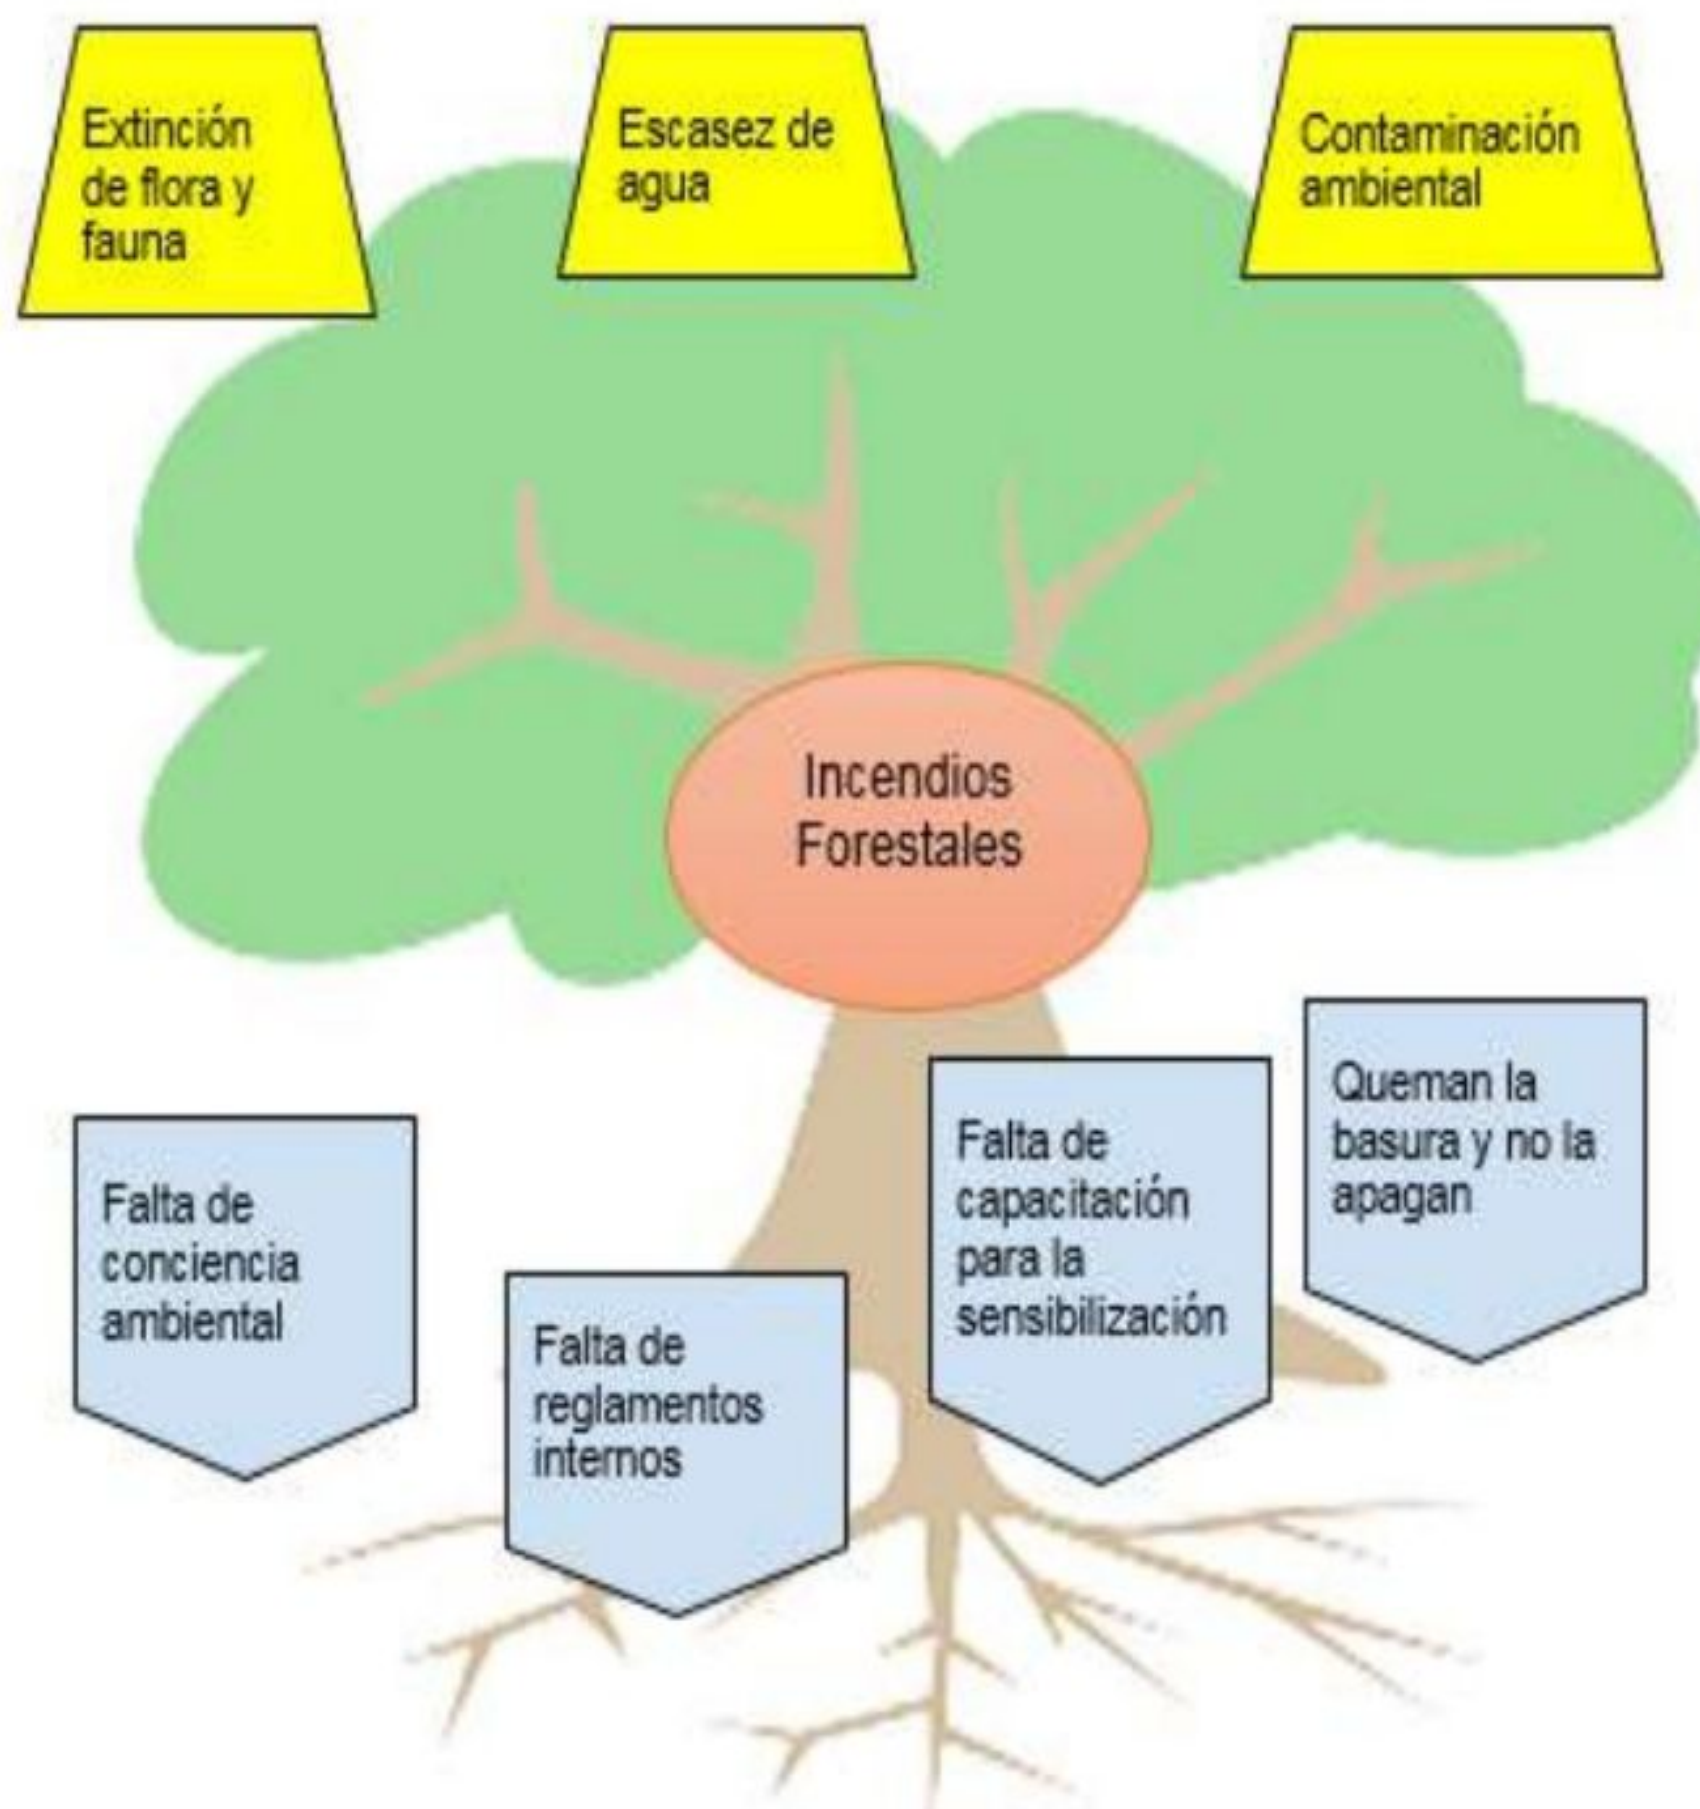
Extinción de flora y fauna

Escasez de agua

Contaminación ambiental

Incendios Forestales

Falta de conciencia ambiental

Falta de reglamentos internos

Falta de capacitación para la sensibilización

Queman la basura y no la apagan